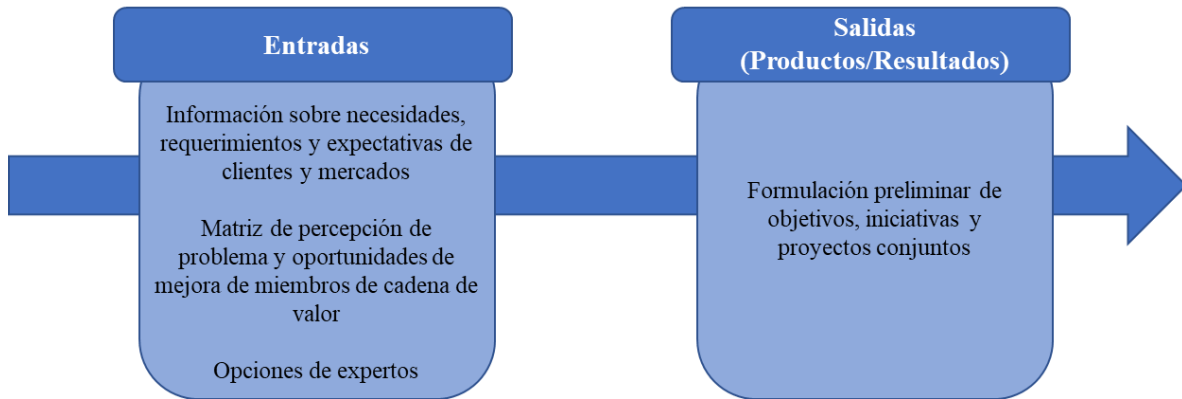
Entradas

Información sobre necesidades, requerimientos y expectativas de clientes y mercados

Matriz de percepción de problema y oportunidades de mejora de miembros de cadena de valor

Opciones de expertos

Salidas
(Productos/Resultados)

Formulación preliminar de objetivos, iniciativas y proyectos conjuntos